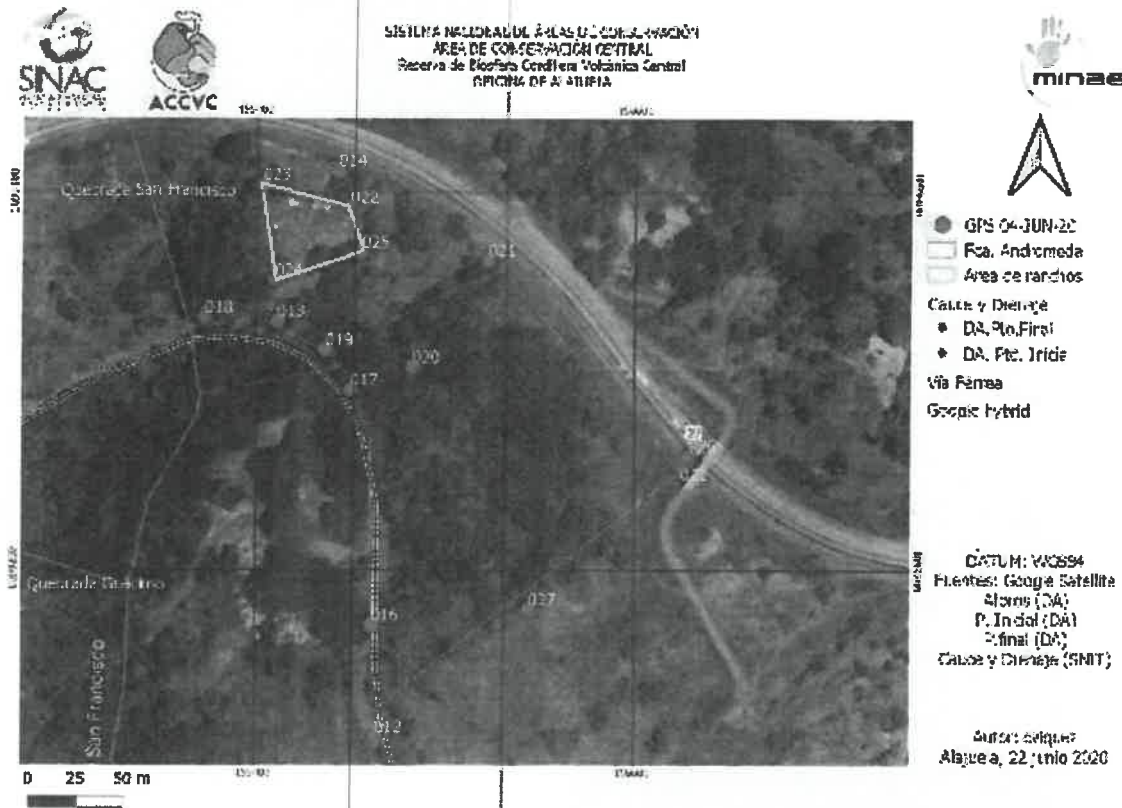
SINAC
ACCVC
SISTEMA NACIONAL DE ÁREAS DE CONSERVACIÓN
ÁREA DE CONSERVACIÓN CENTRAL
Reserva de Biosfera Cordillera Volcánica Central
OFICINA DE ALAJUELA
minae

Quebrada San Francisco
023
014
022
025
024
021
018
013
019
020
017
Quebrada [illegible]
San Francisco
016
027
012

GPS 04-JUN-20
Fca. Andromeda
Area de ranchos
Cauce y Drenaje
DA, Pto.Final
DA, Pto. Inicio
Via Férrea
Google Hybrid

DATUM: WGS84
Fuentes: Google Satellite
Aforos (DA)
P. Inicial (DA)
P.final (DA)
Cauce y Drenaje (SNIT)

Autor: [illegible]
Alajuela, 22 junio 2020

0 25 50 m